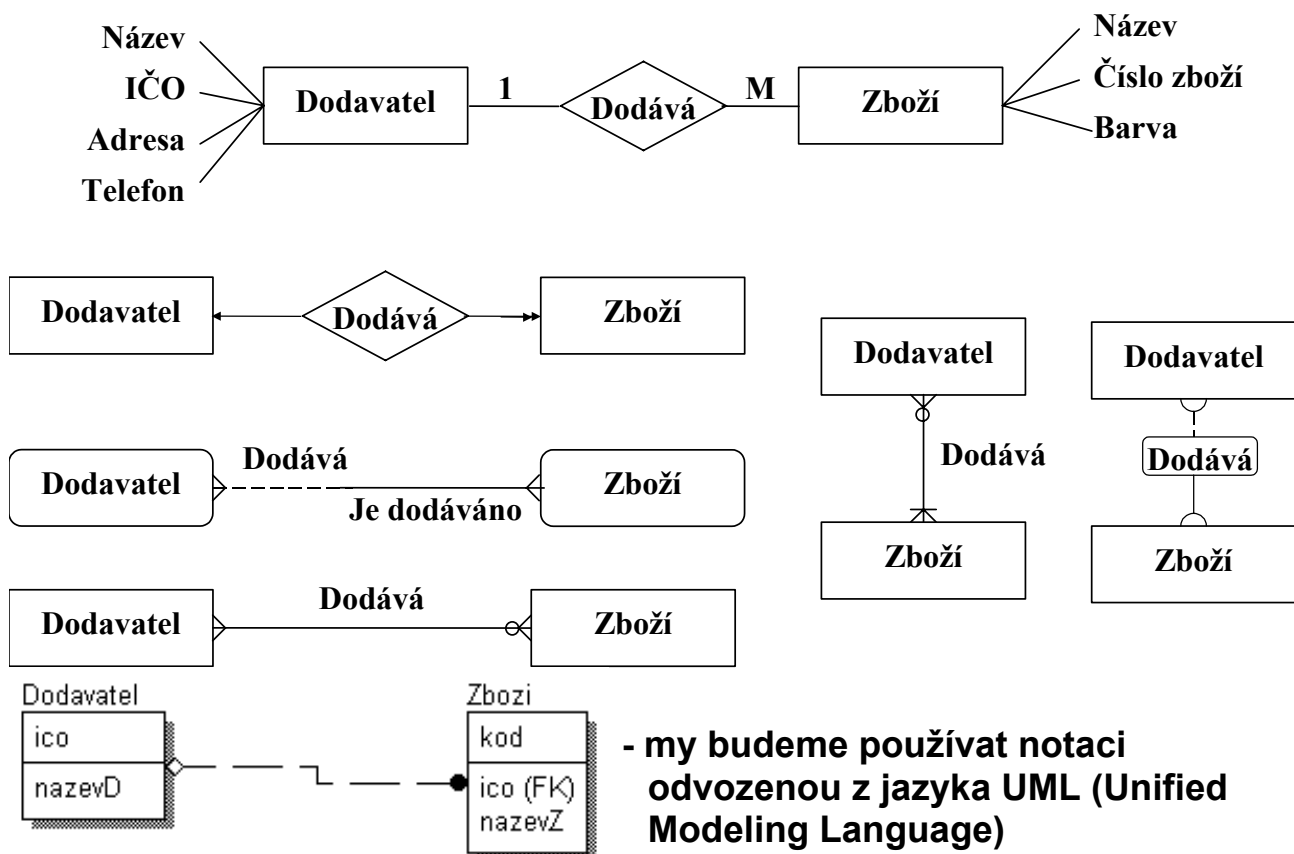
Název
IČO
Adresa
Telefon
Dodavatel
1
Dodává
M
Zboží
Název
Číslo zboží
Barva

Dodavatel
Dodává
Zboží

Dodavatel
Dodává
Zboží

Dodavatel
Dodává
Zboží

Dodavatel
Dodává
Je dodáváno
Zboží

Dodavatel
Dodává
Zboží

Dodavatel
Dodává
Zboží

Dodavatel
ico
nazevD

Zbozi
kod
ico (FK)
nazevZ

- my budeme používat notaci odvozenou z jazyka UML (Unified Modeling Language)